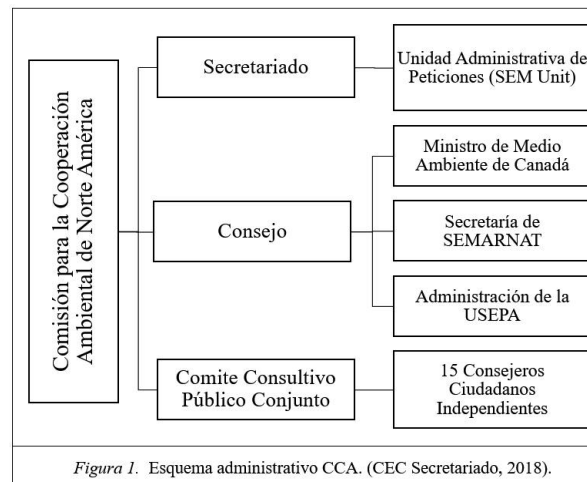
Comisión para la Cooperación Ambiental de Norte América

Secretariado

Unidad Administrativa de Peticiones (SEM Unit)

Consejo

Ministro de Medio Ambiente de Canadá

Secretaría de SEMARNAT

Administración de la USEPA

Comite Consultivo Público Conjunto

15 Consejeros Ciudadanos Independientes

Figura 1. Esquema administrativo CCA. (CEC Secretariado, 2018).